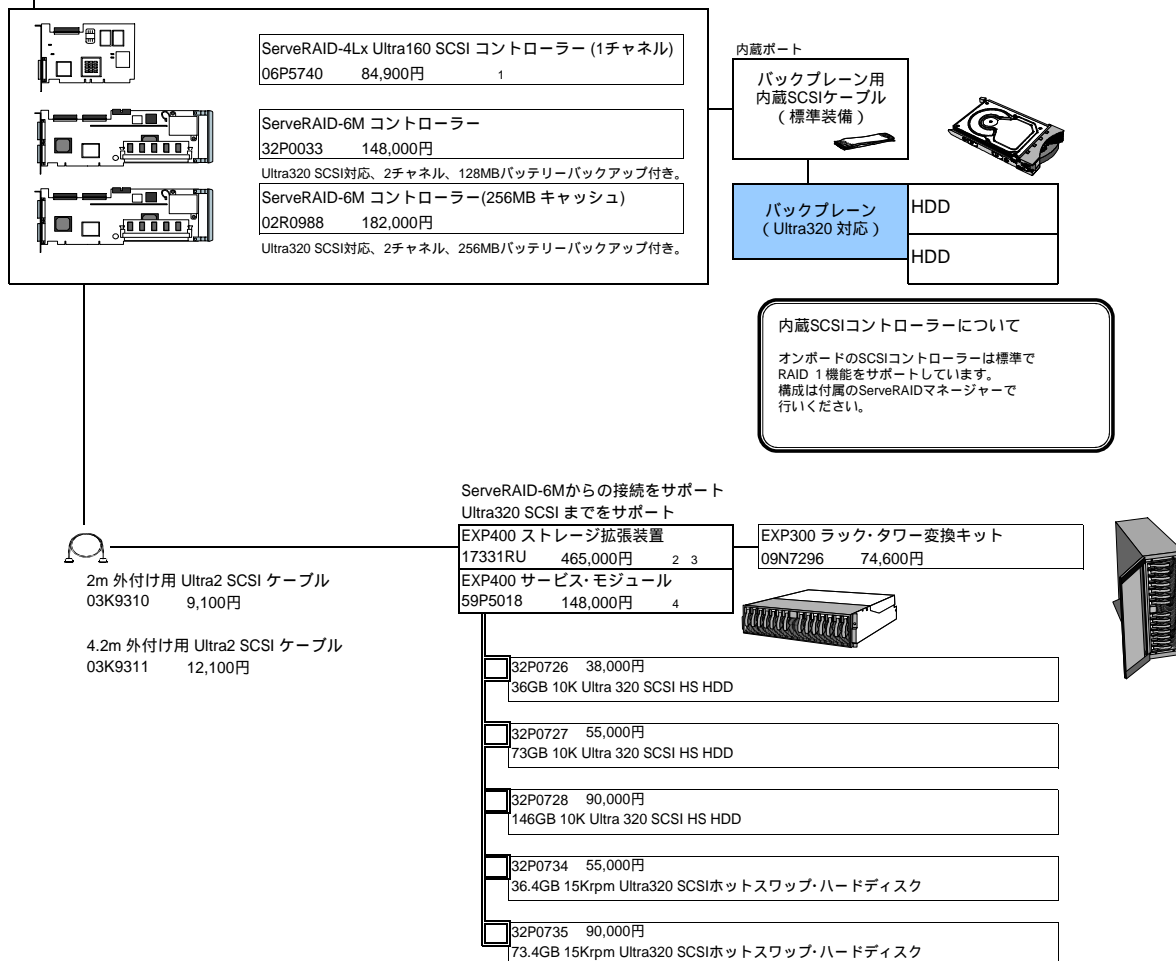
ServeRAID-4Lx Ultra160 SCSI コントローラー (1チャネル)
06P5740 84,900円 1

ServeRAID-6M コントローラー
32P0033 148,000円
Ultra320 SCSI対応、2チャネル、128MBバッテリーバックアップ付き。

ServeRAID-6M コントローラー(256MB キャッシュ)
02R0988 182,000円
Ultra320 SCSI対応、2チャネル、256MBバッテリーバックアップ付き。

内蔵ポート

バックプレーン用
内蔵SCSIケーブル
（標準装備）

バックプレーン
（Ultra320 対応）

HDD

HDD

内蔵SCSIコントローラーについて

オンボードのSCSIコントローラーは標準で RAID 1 機能をサポートしています。構成は付属のServeRAIDマネージャーで行いください。

ServeRAID-6Mからの接続をサポート
Ultra320 SCSI までをサポート

EXP400 ストレージ拡張装置
17331RU 465,000円 2 3

EXP300 ラック･タワー変換キット
09N7296 74,600円

EXP400 サービス･モジュール
59P5018 148,000円 4

2m 外付け用 Ultra2 SCSI ケーブル
03K9310 9,100円

4.2m 外付け用 Ultra2 SCSI ケーブル
03K9311 12,100円

32P0726 38,000円
36GB 10K Ultra 320 SCSI HS HDD

32P0727 55,000円
73GB 10K Ultra 320 SCSI HS HDD

32P0728 90,000円
146GB 10K Ultra 320 SCSI HS HDD

32P0734 55,000円
36.4GB 15Krpm Ultra320 SCSIホットスワップ･ハードディスク

32P0735 90,000円
73.4GB 15Krpm Ultra320 SCSIホットスワップ･ハードディスク